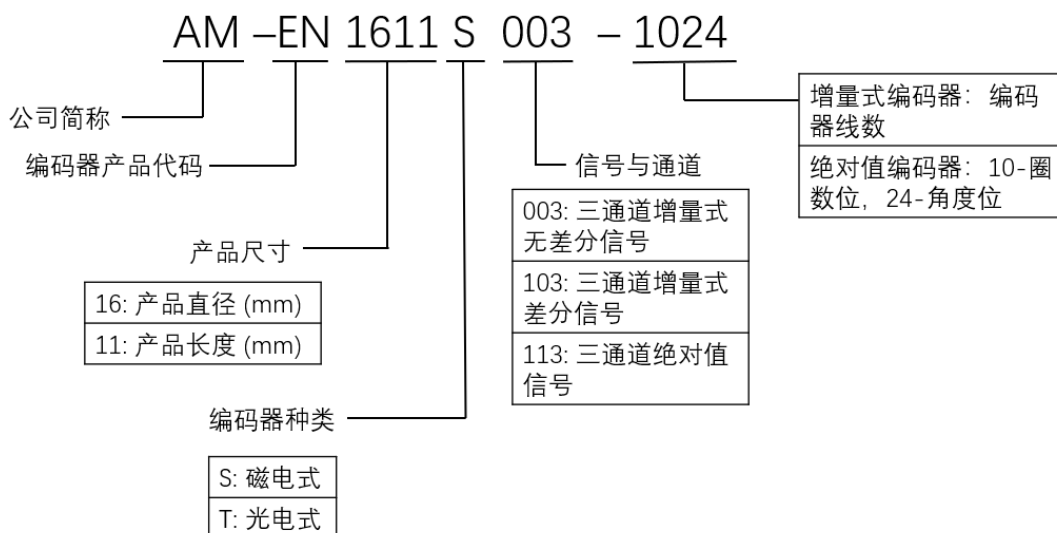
AM –EN 1611 S 003 – 1024

公司简称

编码器产品代码

产品尺寸

| 16: 产品直径 (mm) |
|---|
| 11: 产品长度 (mm) |

编码器种类

| S: 磁电式 |
|---|
| T: 光电式 |

信号与通道

| 003: 三通道增量式无差分信号 |
|---|
| 103: 三通道增量式差分信号 |
| 113: 三通道绝对值信号 |

| 增量式编码器：编码器线数 |
|---|
| 绝对值编码器：10-圈数位，24-角度位 |